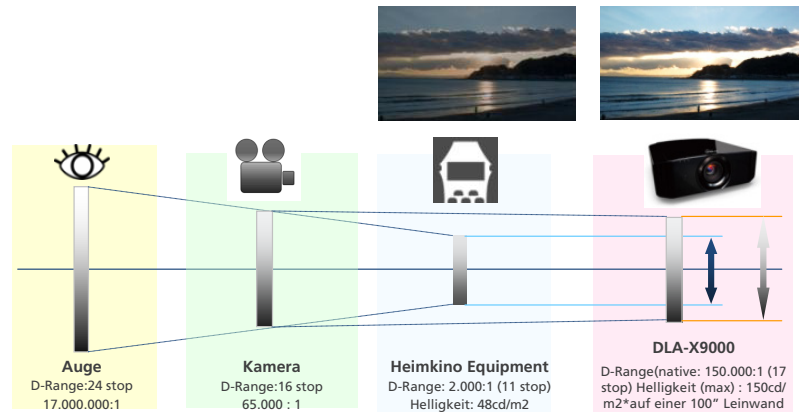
Auge
D-Range:24 stop
17.000.000:1

Kamera
D-Range:16 stop
65.000 : 1

Heimkino Equipment
D-Range: 2.000:1 (11 stop)
Helligkeit: 48cd/m2

DLA-X9000
D-Range(native: 150.000:1 (17 stop) Helligkeit (max) : 150cd/m2*auf einer 100" Leinwand